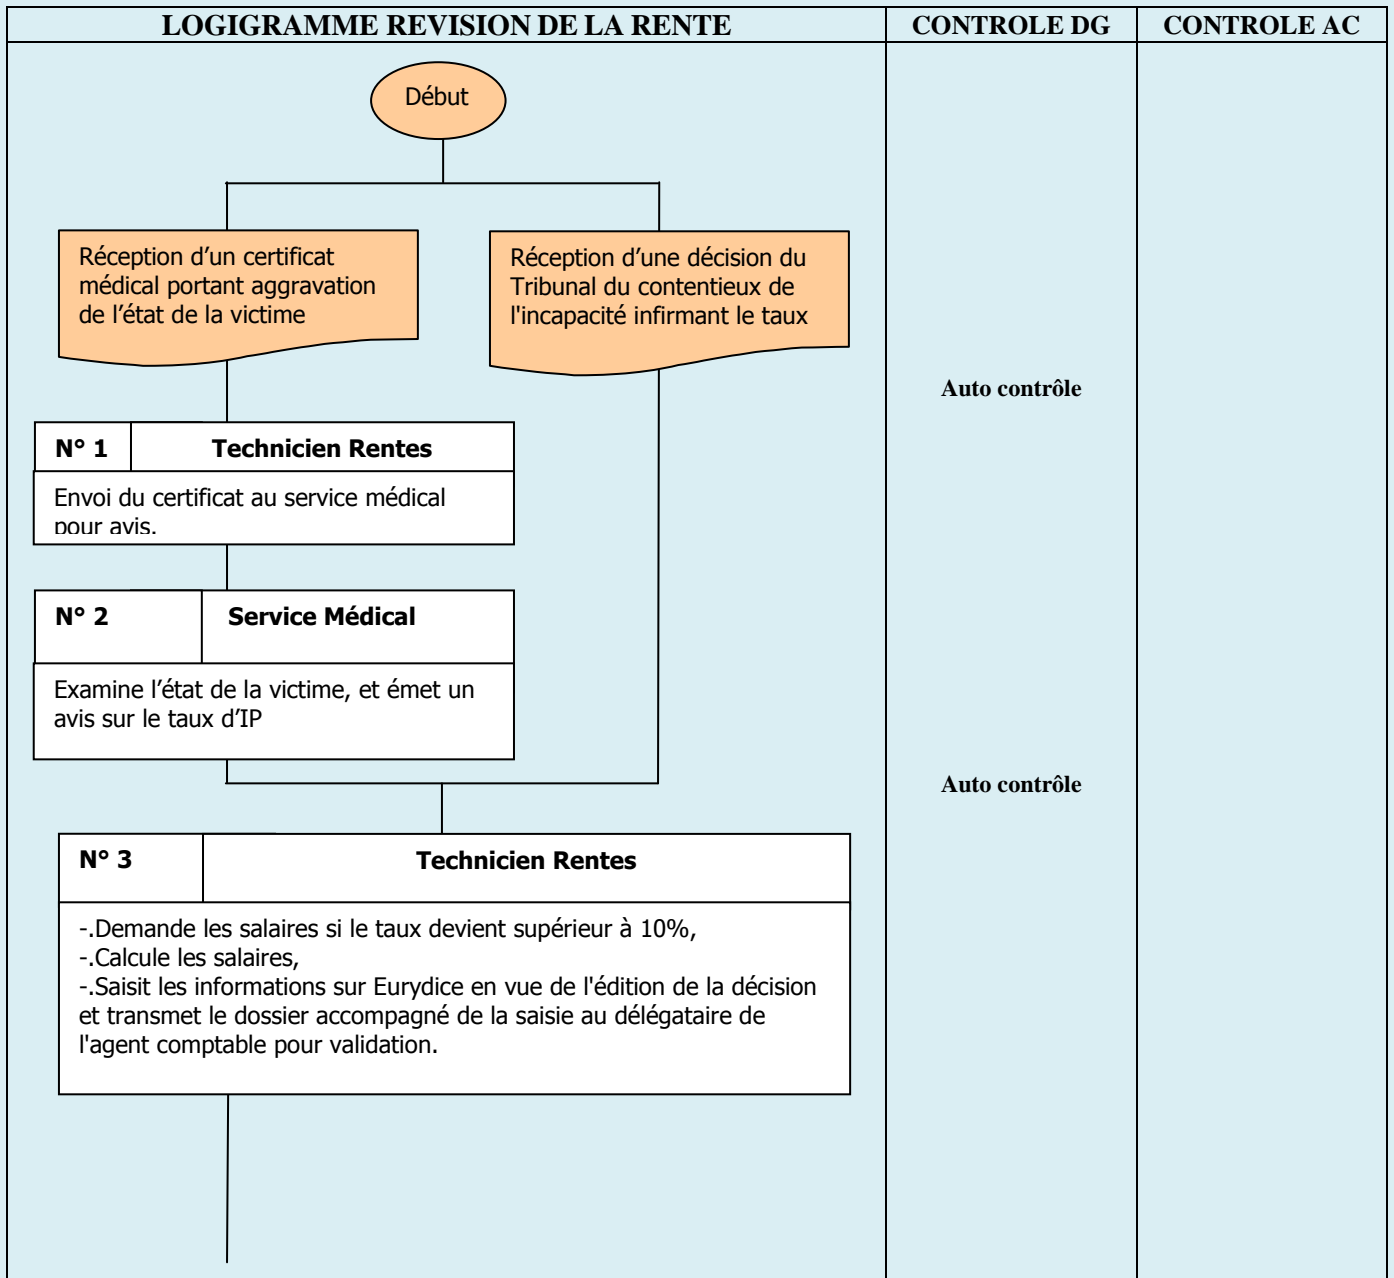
LOGIGRAMME REVISION DE LA RENTE | CONTROLE DG | CONTROLE AC

Début

Réception d'un certificat médical portant aggravation de l'état de la victime

Réception d'une décision du Tribunal du contentieux de l'incapacité infirmant le taux

Auto contrôle

N° 1 Technicien Rentes

Envoi du certificat au service médical pour avis.

N° 2 Service Médical

Examine l'état de la victime, et émet un avis sur le taux d'IP

Auto contrôle

N° 3 Technicien Rentes

-.Demande les salaires si le taux devient supérieur à 10%,
-.Calcule les salaires,
-.Saisit les informations sur Eurydice en vue de l'édition de la décision et transmet le dossier accompagné de la saisie au délégataire de l'agent comptable pour validation.